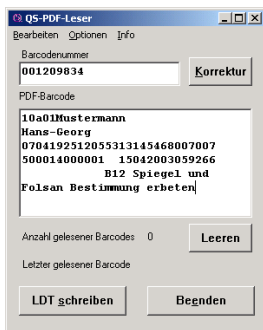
QS-PDF-Leser

Bearbeiten Optionen Info

Barcodenummer

001209834

Korrektur

PDF-Barcode

10a01Mustermann
Hans-Georg
07041925120553131454680070007
500014000001 15042003059266
B12 Spiegel und
Folsan Bestimmung erbeten

Anzahl gelesener Barcodes 0

Leeren

Letzter gelesener Barcode

LDT schreiben

Beenden